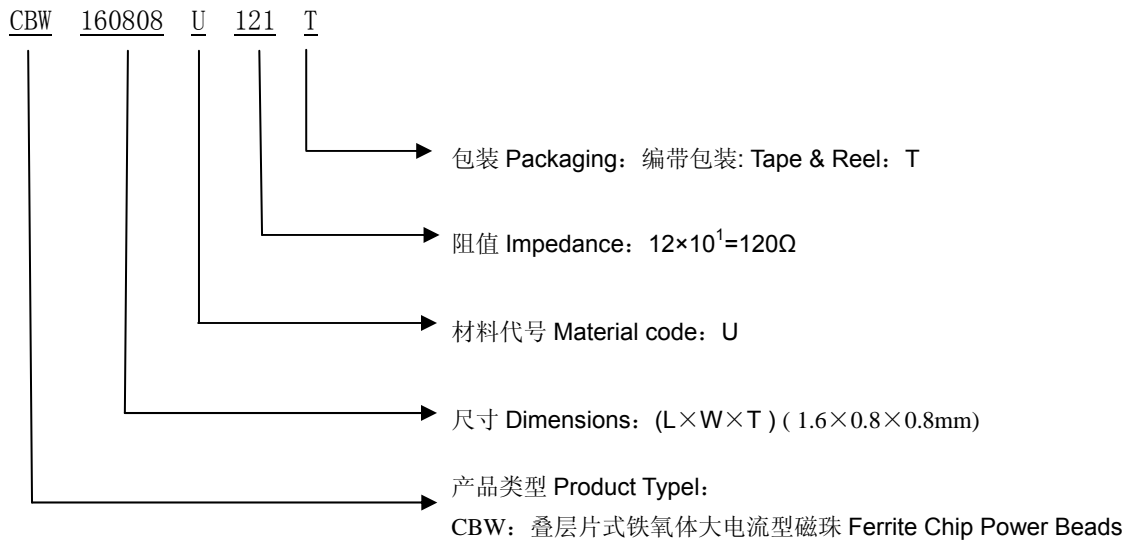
CBW 160808 U 121 T

包装 Packaging：编带包装: Tape & Reel：T

阻值 Impedance：$12\times10^1=120\Omega$

材料代号 Material code：U

尺寸 Dimensions：(L×W×T ) ( 1.6×0.8×0.8mm)

产品类型 Product Typel：

CBW：叠层片式铁氧体大电流型磁珠 Ferrite Chip Power Beads